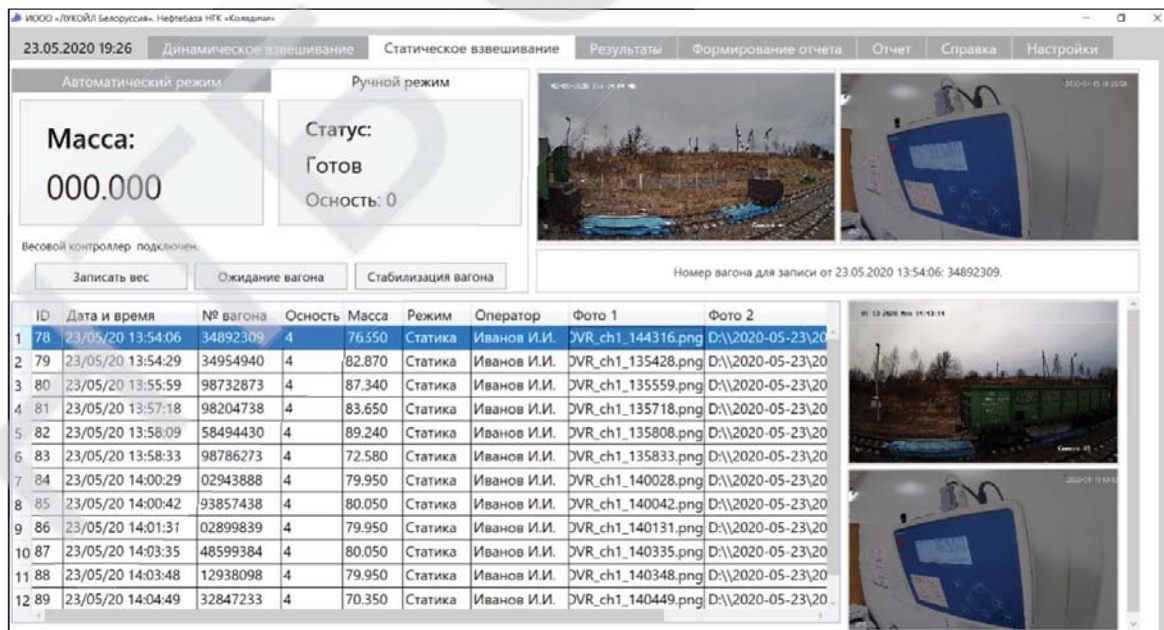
ИООО «ЛУКОЙЛ Белоруссия». Нефтебаза НГК «Коляди»

23.05.2020 19:26 Динамическое взвешивание Статическое взвешивание Результаты Формирование отчета Отчет Справка Настройки

Автоматический режим Ручной режим

Масса:
000.000

Статус:
Готов
Осность: 0

Весовой контроллер подключен.

Записать вес Ожидание вагона Стабилизация вагона

Номер вагона для записи от 23.05.2020 13:54:06: 34892309.

| | ID | Дата и время | № вагона | Осность | Масса | Режим | Оператор | Фото 1 | Фото 2 |
|---|---|---|---|---|---|---|---|---|---|
| 1 | 78 | 23/05/20 13:54:06 | 34892309 | 4 | 76.550 | Статика | Иванов И.И. | DVR_ch1_144316.png | D:\\2020-05-23\20 |
| 2 | 79 | 23/05/20 13:54:29 | 34954940 | 4 | 82.870 | Статика | Иванов И.И. | DVR_ch1_135428.png | D:\\2020-05-23\20 |
| 3 | 80 | 23/05/20 13:55:59 | 98732873 | 4 | 87.340 | Статика | Иванов И.И. | DVR_ch1_135559.png | D:\\2020-05-23\20 |
| 4 | 81 | 23/05/20 13:57:18 | 98204738 | 4 | 83.650 | Статика | Иванов И.И. | DVR_ch1_135718.png | D:\\2020-05-23\20 |
| 5 | 82 | 23/05/20 13:58:09 | 58494430 | 4 | 89.240 | Статика | Иванов И.И. | DVR_ch1_135808.png | D:\\2020-05-23\20 |
| 6 | 83 | 23/05/20 13:58:33 | 98786273 | 4 | 72.580 | Статика | Иванов И.И. | DVR_ch1_135833.png | D:\\2020-05-23\20 |
| 7 | 84 | 23/05/20 14:00:29 | 02943888 | 4 | 79.950 | Статика | Иванов И.И. | DVR_ch1_140028.png | D:\\2020-05-23\20 |
| 8 | 85 | 23/05/20 14:00:42 | 93857438 | 4 | 80.050 | Статика | Иванов И.И. | DVR_ch1_140042.png | D:\\2020-05-23\20 |
| 9 | 86 | 23/05/20 14:01:31 | 02899839 | 4 | 79.950 | Статика | Иванов И.И. | DVR_ch1_140131.png | D:\\2020-05-23\20 |
| 10 | 87 | 23/05/20 14:03:35 | 48599384 | 4 | 80.050 | Статика | Иванов И.И. | DVR_ch1_140335.png | D:\\2020-05-23\20 |
| 11 | 88 | 23/05/20 14:03:48 | 12938098 | 4 | 79.950 | Статика | Иванов И.И. | DVR_ch1_140348.png | D:\\2020-05-23\20 |
| 12 | 89 | 23/05/20 14:04:49 | 32847233 | 4 | 70.350 | Статика | Иванов И.И. | DVR_ch1_140449.png | D:\\2020-05-23\20 |